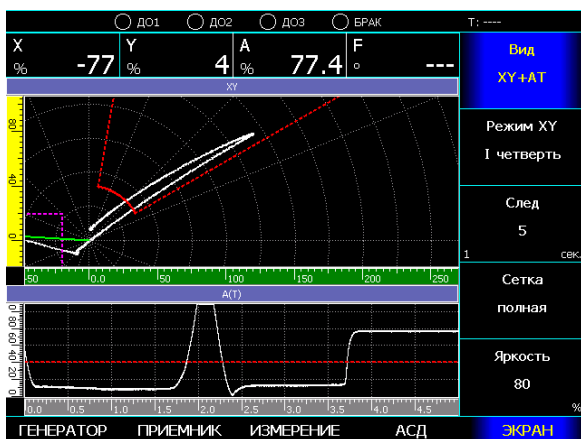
ДО1 ДО2 ДО3 БРАК T: ----

X % -77
Y % 4
A % 77.4
F ° ---

Вид
XY+AT

XY

80
40
0

50 0.0 50 100 150 200 250

Режим XY
I четверть

След
5
1 сек.

Сетка
полная

A(T)

80 60 40 20 0

0.0 0.5 1.0 1.5 2.0 2.5 3.0 3.5 4.0 4.5

Яркость
80
%

ГЕНЕРАТОР ПРИЕМНИК ИЗМЕРЕНИЕ АСД ЭКРАН